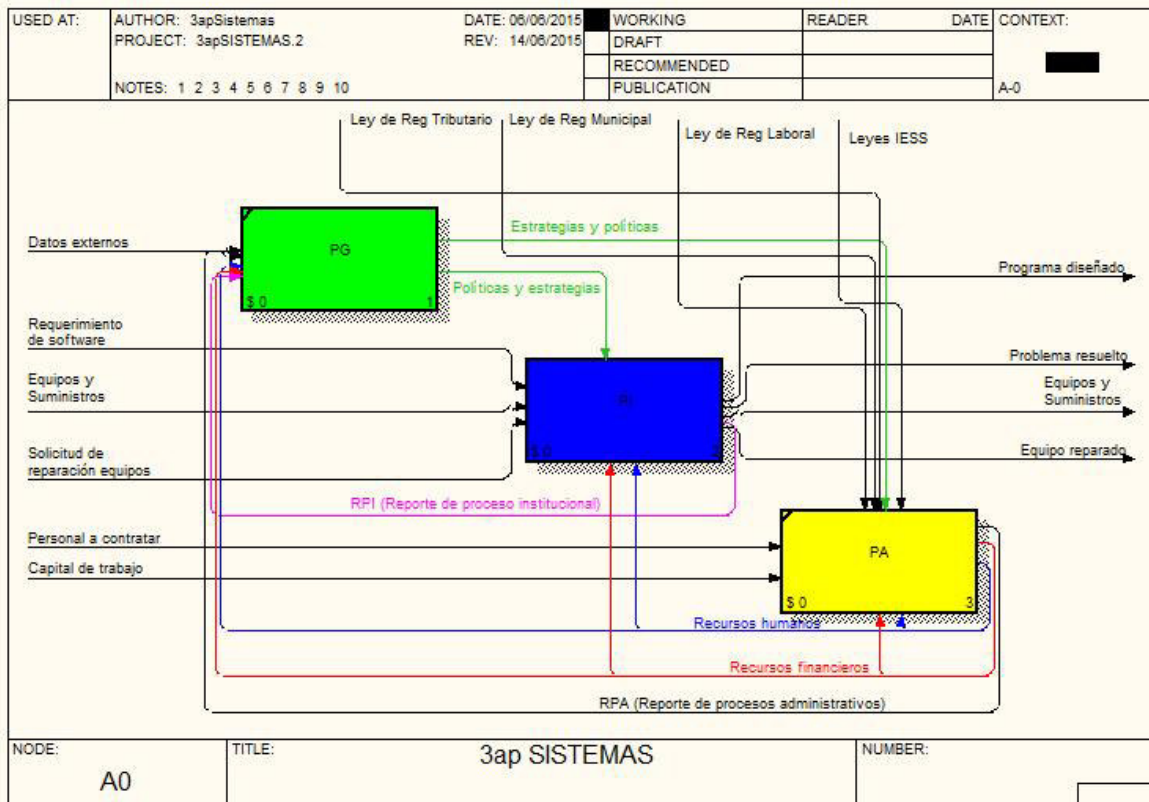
| USED AT: | AUTHOR: 3apSistemas PROJECT: 3apSISTEMAS.2 NOTES: 1 2 3 4 5 6 7 8 9 10 | DATE: 06/06/2015 REV: 14/06/2015 | WORKING DRAFT RECOMMENDED PUBLICATION | READER | DATE | CONTEXT: A-0 |
|---|---|---|---|---|---|---|

Ley de Reg Tributario
Ley de Reg Municipal
Ley de Reg Laboral
Leyes IESS

Datos externos
PG
$ 0
1
Estrategias y políticas
Políticas y estrategias
Programa diseñado

Requerimiento de software
Equipos y Suministros
Solicitud de reparación equipos
PI
$ 0
2
Problema resuelto
Equipos y Suministros
Equipo reparado

RPI (Reporte de proceso institucional)

Personal a contratar
Capital de trabajo
PA
$ 0
3
Recursos humanos
Recursos financieros
RPA (Reporte de procesos administrativos)

| NODE: A0 | TITLE: 3ap SISTEMAS | NUMBER: |
|---|---|---|